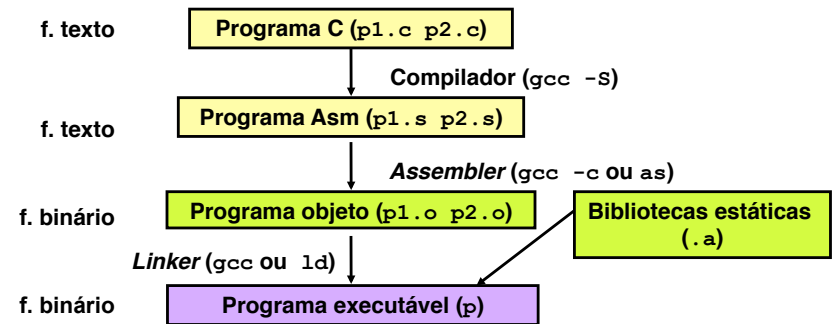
f. texto

Programa C (p1.c p2.c)

Compilador (gcc -S)

f. texto

Programa Asm (p1.s p2.s)

*Assembler* (gcc -c ou as)

f. binário

Programa objeto (p1.o p2.o)

Bibliotecas estáticas (.a)

*Linker* (gcc ou ld)

f. binário

Programa executável (p)